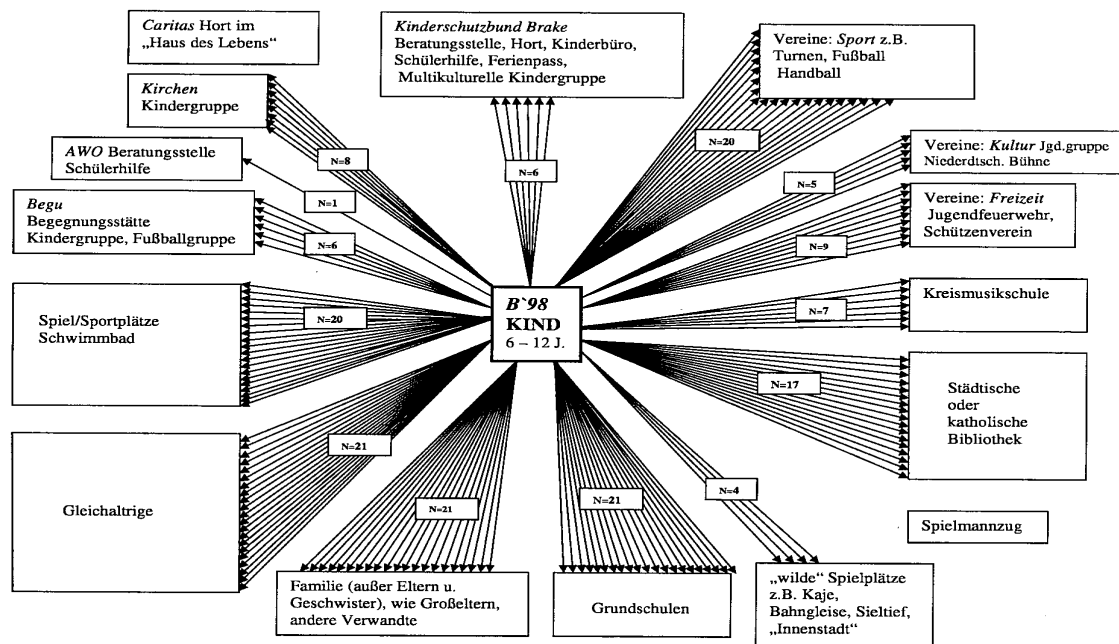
Caritas Hort im „Haus des Lebens“

Kinderschutzbund Brake
Beratungsstelle, Hort, Kinderbüro, Schülerhilfe, Ferienpass, Multikulturelle Kindergruppe

Vereine: Sport z.B. Turnen, Fußball Handball

Kirchen
Kindergruppe

N=8

N=6

N=20

AWO Beratungsstelle Schülerhilfe

Vereine: Kultur Jgd.gruppe Niederdtsch. Bühne

N=5

N=1

Begu
Begegnungsstätte Kindergruppe, Fußballgruppe

N=6

Vereine: Freizeit Jugendfeuerwehr, Schützenverein

N=9

B`98
KIND
6 – 12 J.

Spiel/Sportplätze Schwimmbad

N=20

Kreismusikschule

N=7

N=17

Städtische oder katholische Bibliothek

N=21

Gleichaltrige

N=21

N=21

N=4

Spielmannzug

Familie (außer Eltern u. Geschwister), wie Großeltern, andere Verwandte

Grundschulen

„wilde“ Spielplätze z.B. Kaje, Bahngleise, Sieltief, „Innenstadt“